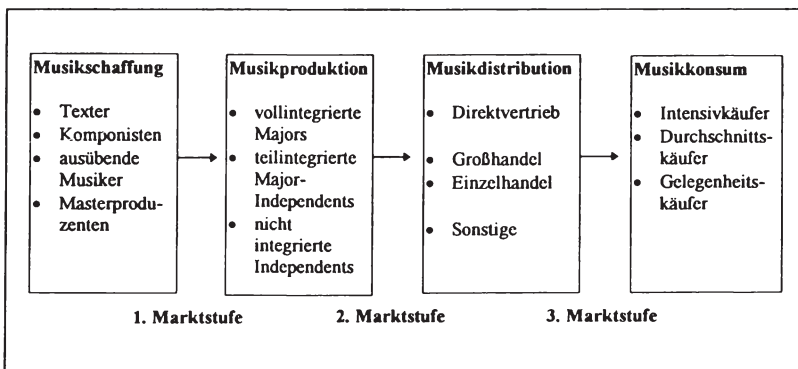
Musikschaffung

- Texter
- Komponisten
- ausübende Musiker
- Masterproduzenten

Musikproduktion

- vollintegrierte Majors
- teilintegrierte Major-Independents
- nicht integrierte Independents

Musikdistribution

- Direktvertrieb
- Großhandel
- Einzelhandel
- Sonstige

Musikkonsum

- Intensivkäufer
- Durchschnittskäufer
- Gelegenheitskäufer

1. Marktstufe

2. Marktstufe

3. Marktstufe